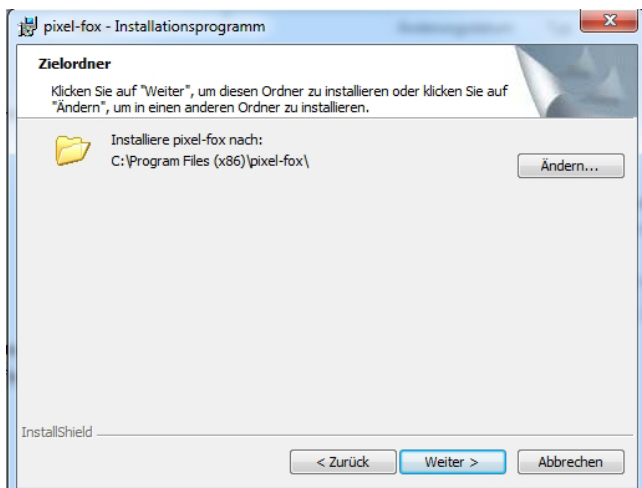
pixel-fox - Installationsprogramm

Zielordner

Klicken Sie auf "Weiter", um diesen Ordner zu installieren oder klicken Sie auf "Ändern", um in einen anderen Ordner zu installieren.

Installiere pixel-fox nach:
C:\Program Files (x86)\pixel-fox\

Ändern...

InstallShield

< Zurück

Weiter >

Abbrechen